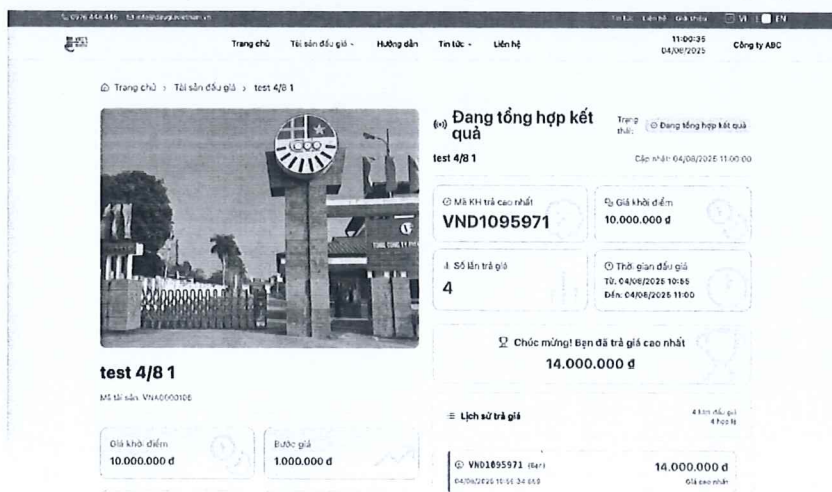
0976 448 446 info@daugiavietnam.vn

Tin tức Liên hệ Giới thiệu VI EN

Trang chủ Tài sản đấu giá Hướng dẫn Tin tức Liên hệ

11:00:35
04/08/2025

Công ty ABC

Trang chủ › Tài sản đấu giá › test 4/8 1

Đang tổng hợp kết quả

Trạng thái: Đang tổng hợp kết quả

test 4/8 1

Cập nhật: 04/08/2025 11:00:00

Mã KH trả cao nhất
VND1095971

Giá khởi điểm
10.000.000 đ

Số lần trả giá
4

Thời gian đấu giá
Từ: 04/08/2025 10:55
Đến: 04/08/2025 11:00

Chúc mừng! Bạn đã trả giá cao nhất
14.000.000 đ

test 4/8 1

Mã tài sản: VNA0000106

Giá khởi điểm
10.000.000 đ

Bước giá
1.000.000 đ

Lịch sử trả giá

4 lần đấu giá
4 hợp lệ

VND1095971 (Bạn)
04/08/2025 10:56:34.658

14.000.000 đ
Giá cao nhất